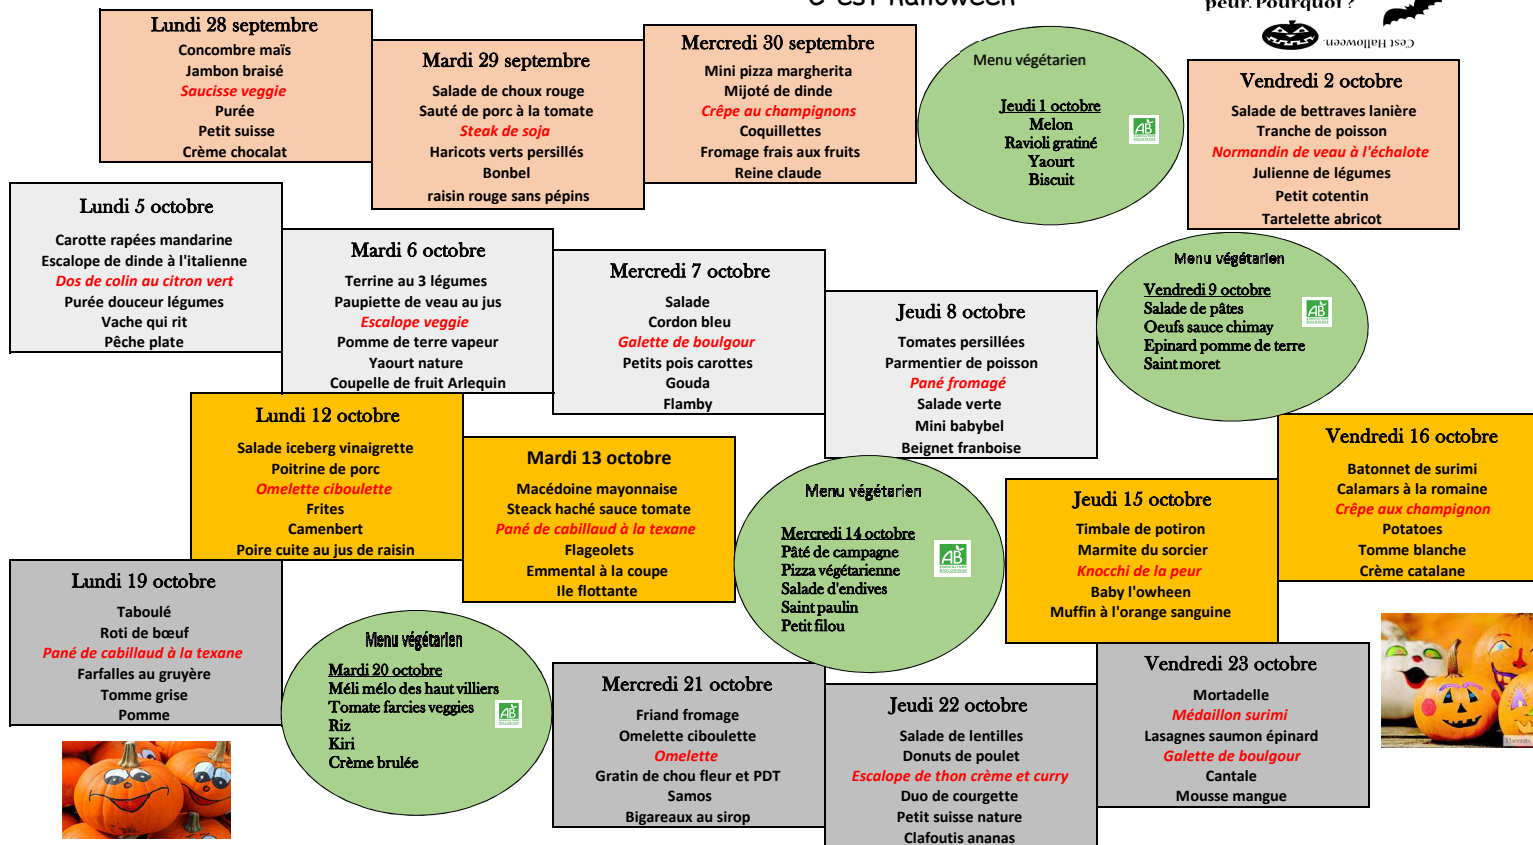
C'est Halloween

peur. Pourquoi ?

C'est Halloween

Lundi 28 septembre
Concombre maïs
Jambon braisé
Saucisse veggie
Purée
Petit suisse
Crème chocalat

Mardi 29 septembre
Salade de choux rouge
Sauté de porc à la tomate
Steak de soja
Haricots verts persillés
Bonbel
raisin rouge sans pépins

Mercredi 30 septembre
Mini pizza margherita
Mijoté de dinde
Crêpe au champignons
Coquillettes
Fromage frais aux fruits
Reine claude

Menu végétarien
Jeudi 1 octobre
Melon
Ravioli gratiné
Yaourt
Biscuit

AB

Vendredi 2 octobre
Salade de bettraves lanière
Tranche de poisson
Normandin de veau à l'échalote
Julienne de légumes
Petit cotentin
Tartelette abricot

Lundi 5 octobre
Carotte rapées mandarine
Escalope de dinde à l'italienne
Dos de colin au citron vert
Purée douceur légumes
Vache qui rit
Pêche plate

Mardi 6 octobre
Terrine au 3 légumes
Paupiette de veau au jus
Escalope veggie
Pomme de terre vapeur
Yaourt nature
Coupelle de fruit Arlequin

Mercredi 7 octobre
Salade
Cordon bleu
Galette de boulgour
Petits pois carottes
Gouda
Flamby

Jeudi 8 octobre
Tomates persillées
Parmentier de poisson
Pané fromagé
Salade verte
Mini babybel
Beignet franboise

Menu végétarien
Vendredi 9 octobre
Salade de pâtes
Oeufs sauce chimay
Epinard pomme de terre
Saint moret

AB

Lundi 12 octobre
Salade iceberg vinaigrette
Poitrine de porc
Omelette ciboulette
Frites
Camenbert
Poire cuite au jus de raisin

Mardi 13 octobre
Macédoine mayonnaise
Steack haché sauce tomate
Pané de cabillaud à la texane
Flageolets
Emmental à la coupe
Ile flottante

Menu végétarien
Mercredi 14 octobre
Pâté de campagne
Pizza végétarienne
Salade d'endives
Saint paulin
Petit filou

AB

Jeudi 15 octobre
Timbale de potiron
Marmite du sorcier
Knocchi de la peur
Baby l'owheen
Muffin à l'orange sanguine

Vendredi 16 octobre
Batonnet de surimi
Calamars à la romaine
Crêpe aux champignon
Potatoes
Tomme blanche
Crème catalane

Lundi 19 octobre
Taboulé
Roti de bœuf
Pané de cabillaud à la texane
Farfalles au gruyère
Tomme grise
Pomme

Menu végétarien
Mardi 20 octobre
Méli mélo des haut villiers
Tomate farcies veggies
Riz
Kiri
Crème brulée

AB

Mercredi 21 octobre
Friand fromage
Omelette ciboulette
Omelette
Gratin de chou fleur et PDT
Samos
Bigareaux au sirop

Jeudi 22 octobre
Salade de lentilles
Donuts de poulet
Escalope de thon crème et curry
Duo de courgette
Petit suisse nature
Clafoutis ananas

Vendredi 23 octobre
Mortadelle
Médaillon surimi
Lasagnes saumon épinard
Galette de boulgour
Cantale
Mousse mangue